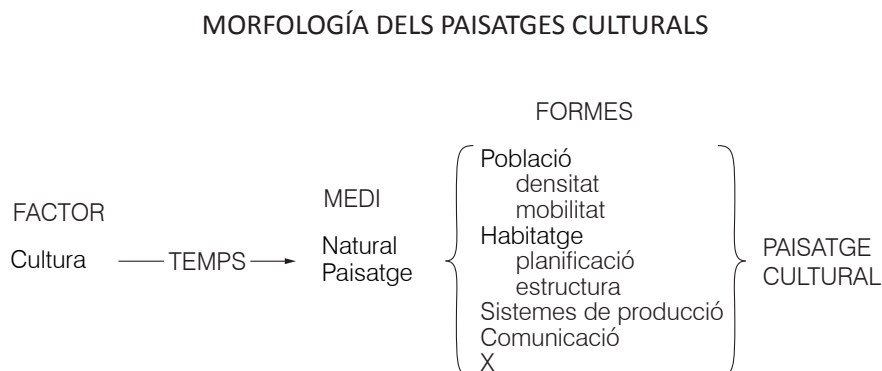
MORFOLOGÍA DELS PAISATGES CULTURALS

FORMES

FACTOR

Cultura —— TEMPS ——→

MEDI

Natural
Paisatge

Població
densitat
mobilitat
Habitatge
planificació
estructura
Sistemes de producció
Comunicació
X

PAISATGE
CULTURAL